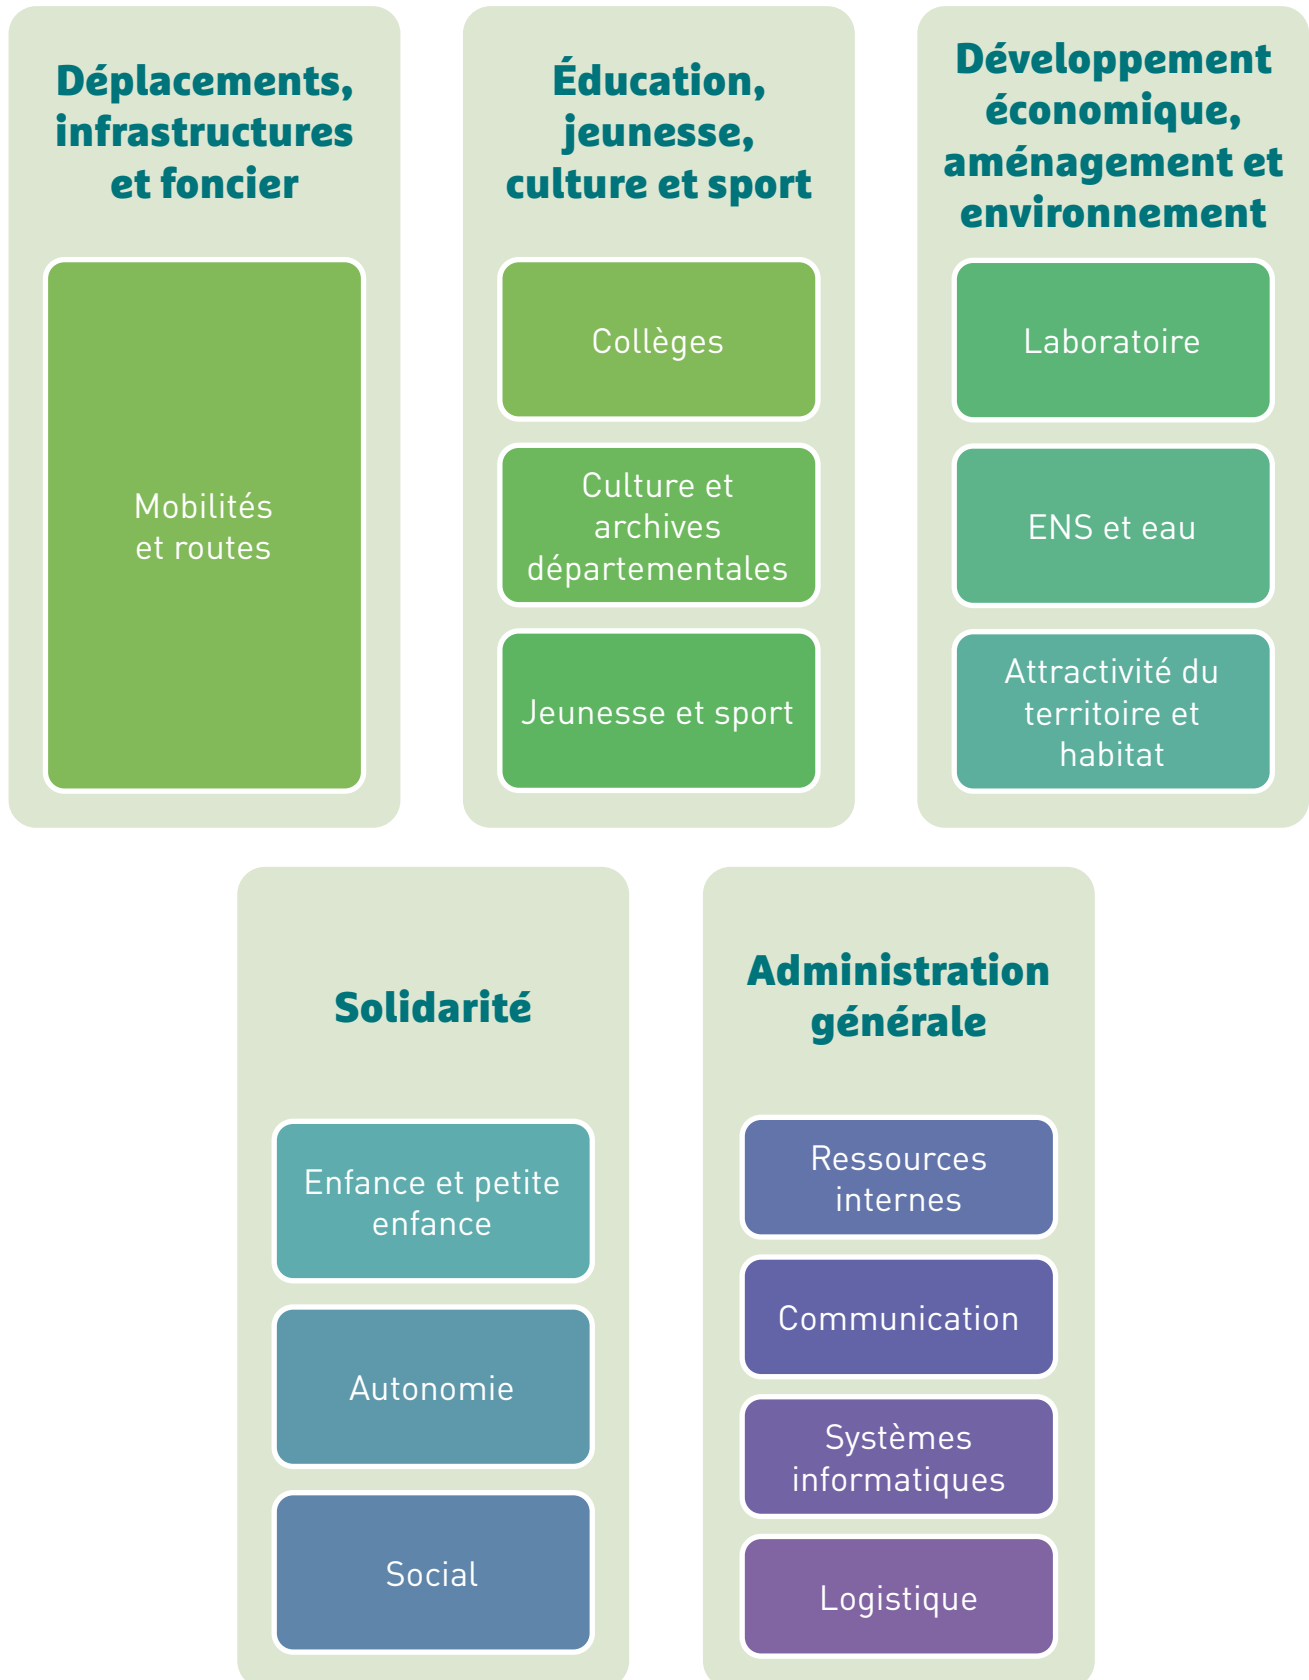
Déplacements, infrastructures et foncier

Mobilités et routes

Éducation, jeunesse, culture et sport

Collèges

Culture et archives départementales

Jeunesse et sport

Développement économique, aménagement et environnement

Laboratoire

ENS et eau

Attractivité du territoire et habitat

Solidarité

Enfance et petite enfance

Autonomie

Social

Administration générale

Ressources internes

Communication

Systèmes informatiques

Logistique